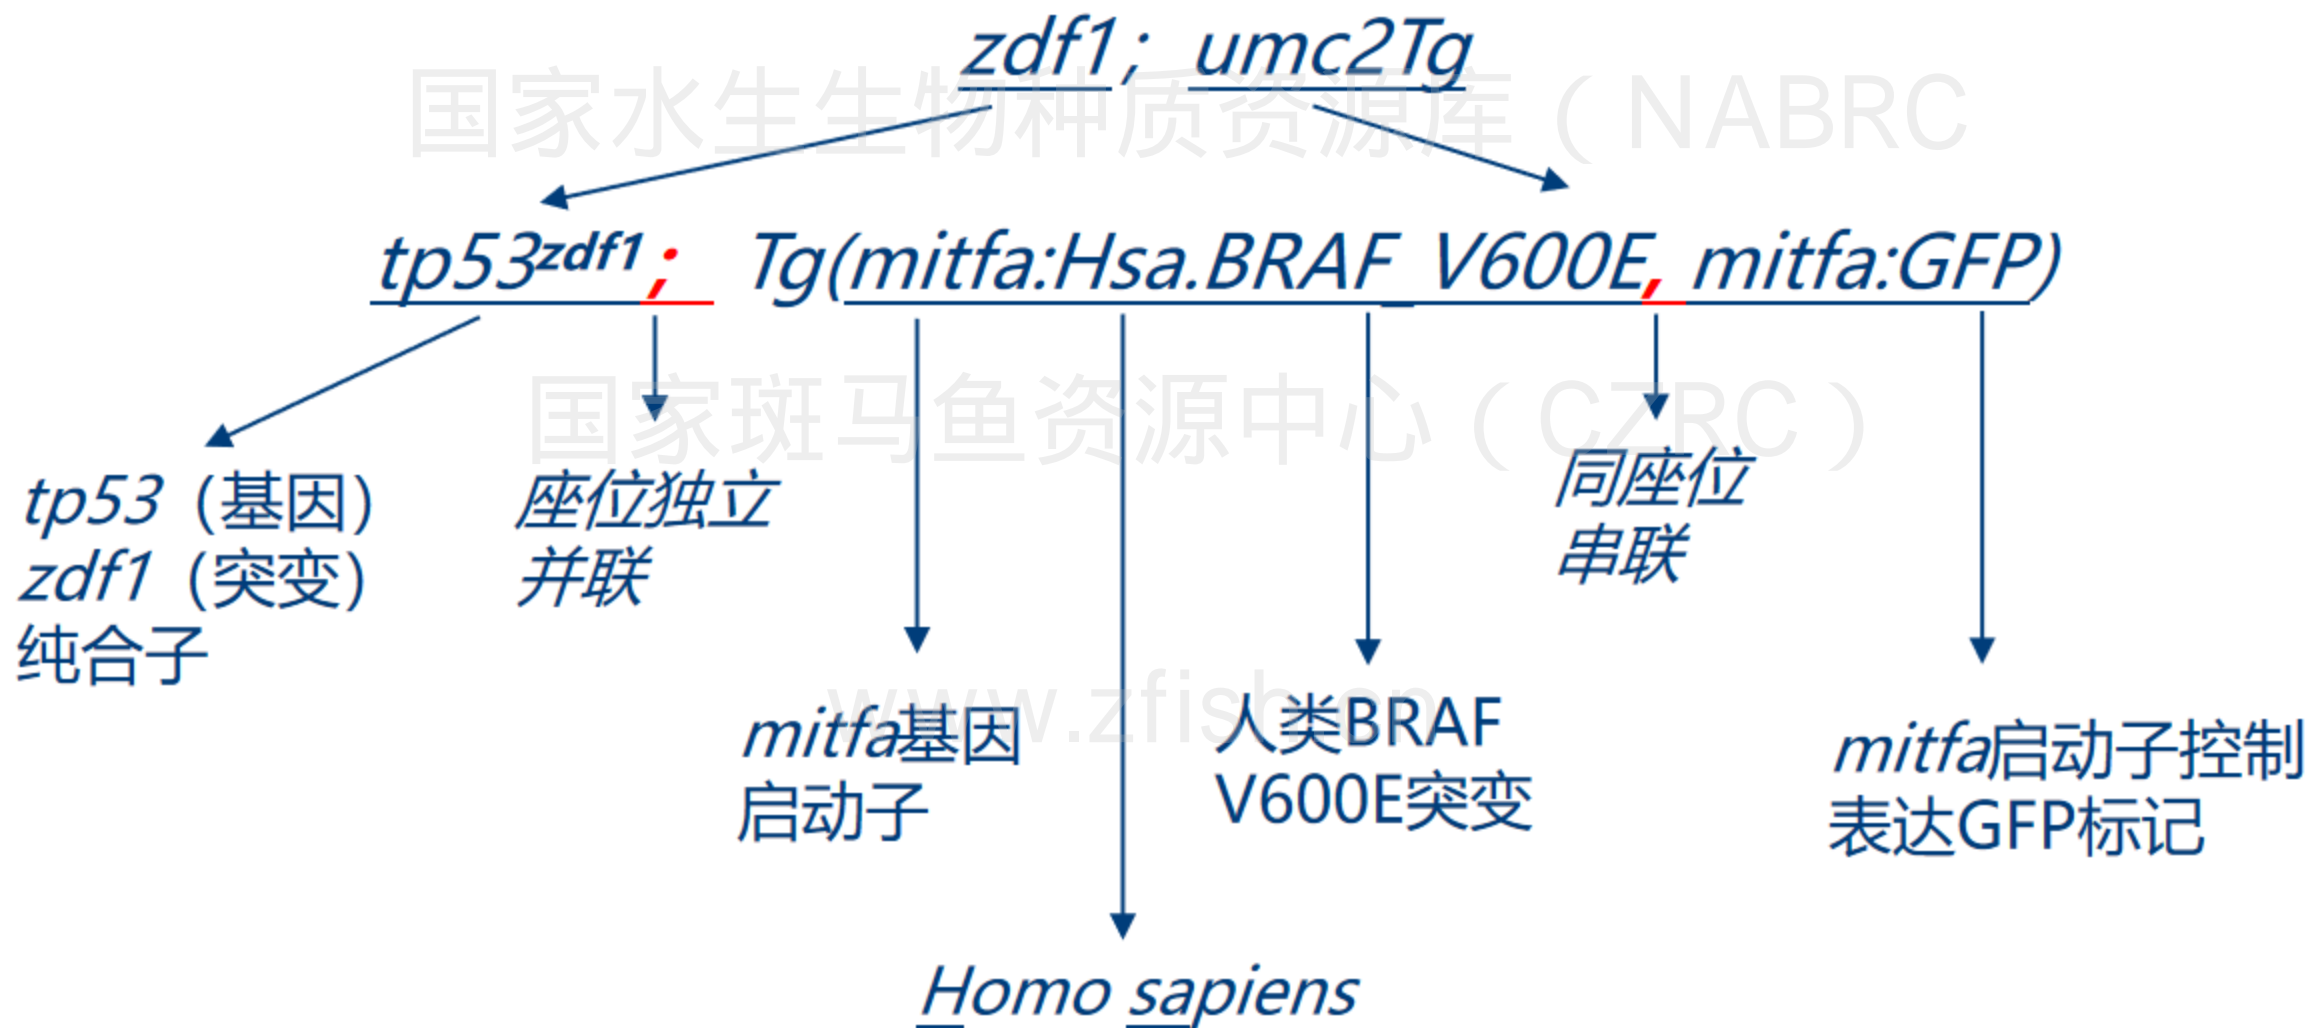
zdf1; umc2Tg

国家水生生物种质资源库（NABRC）

$tp53^{zdf1}$; Tg(mitfa:Hsa.BRAF_V600E, mitfa:GFP)

国家斑马鱼资源中心（CZRC）

tp53（基因）
zdf1（突变）
纯合子

座位独立
并联

同座位
串联

www.zfish.cn

mitfa基因
启动子

人类BRAF
V600E突变

mitfa启动子控制
表达GFP标记

Homo sapiens